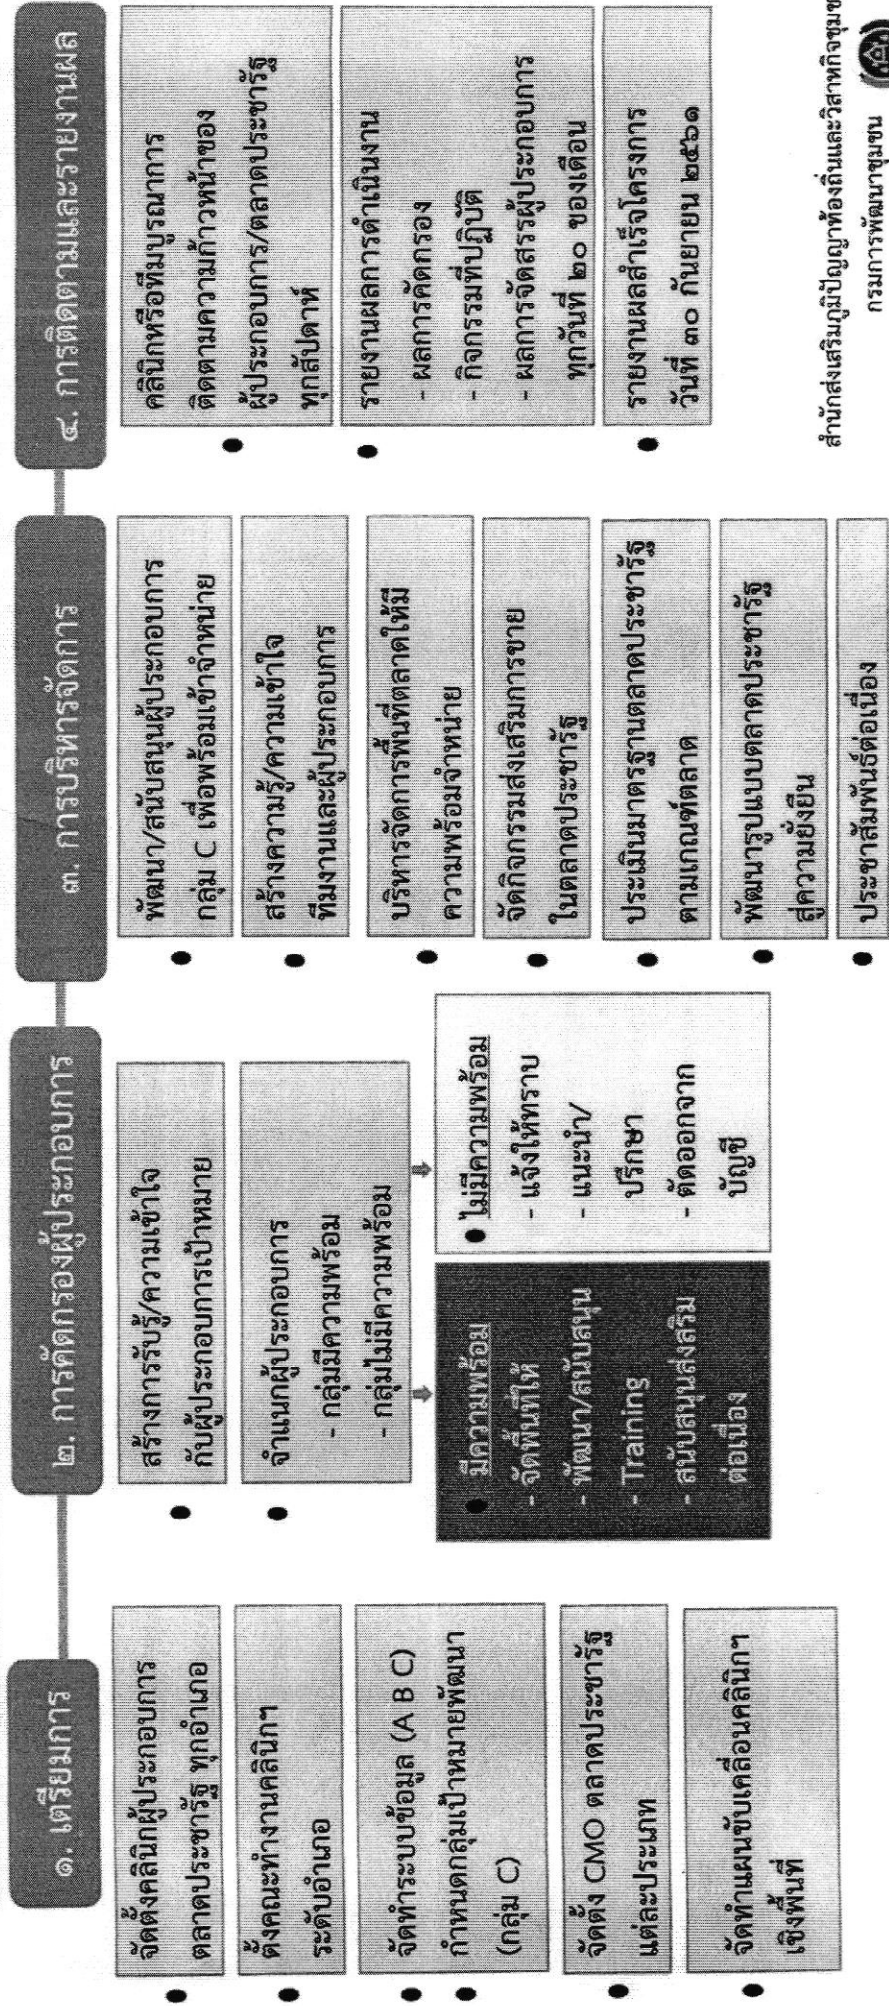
๑. เตรียมการ

จัดตั้งคลินิกผู้ประกอบการ ตลาดประชารัฐ ทุกอำเภอ

ตั้งคณะทำงานคลินิกฯ ระดับอำเภอ

จัดทำระบบข้อมูล (A B C) กำหนดกลุ่มเป้าหมายพัฒนา (กลุ่ม C)

จัดตั้ง CMO ตลาดประชารัฐ แต่ละประเภท

จัดทำแผนขับเคลื่อนคลินิกฯ เชิงพื้นที่

๒. การคัดกรองผู้ประกอบการ

สร้างการรับรู้/ความเข้าใจ กับผู้ประกอบการเป้าหมาย

จำแนกผู้ประกอบการ
- กลุ่มมีความพร้อม
- กลุ่มไม่มีความพร้อม

มีความพร้อม
- จัดพื้นที่ให้
- พัฒนา/สนับสนุน
- Training
- สนับสนุนส่งเสริมต่อเนื่อง

ไม่มีความพร้อม
- แจ้งให้ทราบ
- แนะนำ/ปรึกษา
- ตัดออกจากบัญชี

๓. การบริหารจัดการ

พัฒนา/สนับสนุนผู้ประกอบการกลุ่ม C เพื่อพร้อมเข้าจำหน่าย

สร้างความรู้/ความเข้าใจ ทีมงานและผู้ประกอบการ

บริหารจัดการพื้นที่ตลาดให้มีความพร้อมจำหน่าย

จัดกิจกรรมส่งเสริมการขาย ในตลาดประชารัฐ

ประเมินมาตรฐานตลาดประชารัฐ ตามเกณฑ์ตลาด

พัฒนารูปแบบตลาดประชารัฐ สู่ความยั่งยืน

ประชาสัมพันธ์ต่อเนื่อง

๔. การติดตามและรายงานผล

คลินิกหรือทีมบูรณาการ ติดตามความก้าวหน้าของผู้ประกอบการ/ตลาดประชารัฐ ทุกสัปดาห์

รายงานผลการดำเนินงาน
- ผลการคัดกรอง
- กิจกรรมที่ปฏิบัติ
- ผลการจัดสรรผู้ประกอบการ ทุกวันที่ ๒๐ ของเดือน

รายงานผลสำเร็จโครงการ วันที่ ๓๐ กันยายน ๒๕๖๑

สำนักส่งเสริมภูมิปัญญาท้องถิ่นและวิสาหกิจชุมชน
กรมการพัฒนาชุมชน